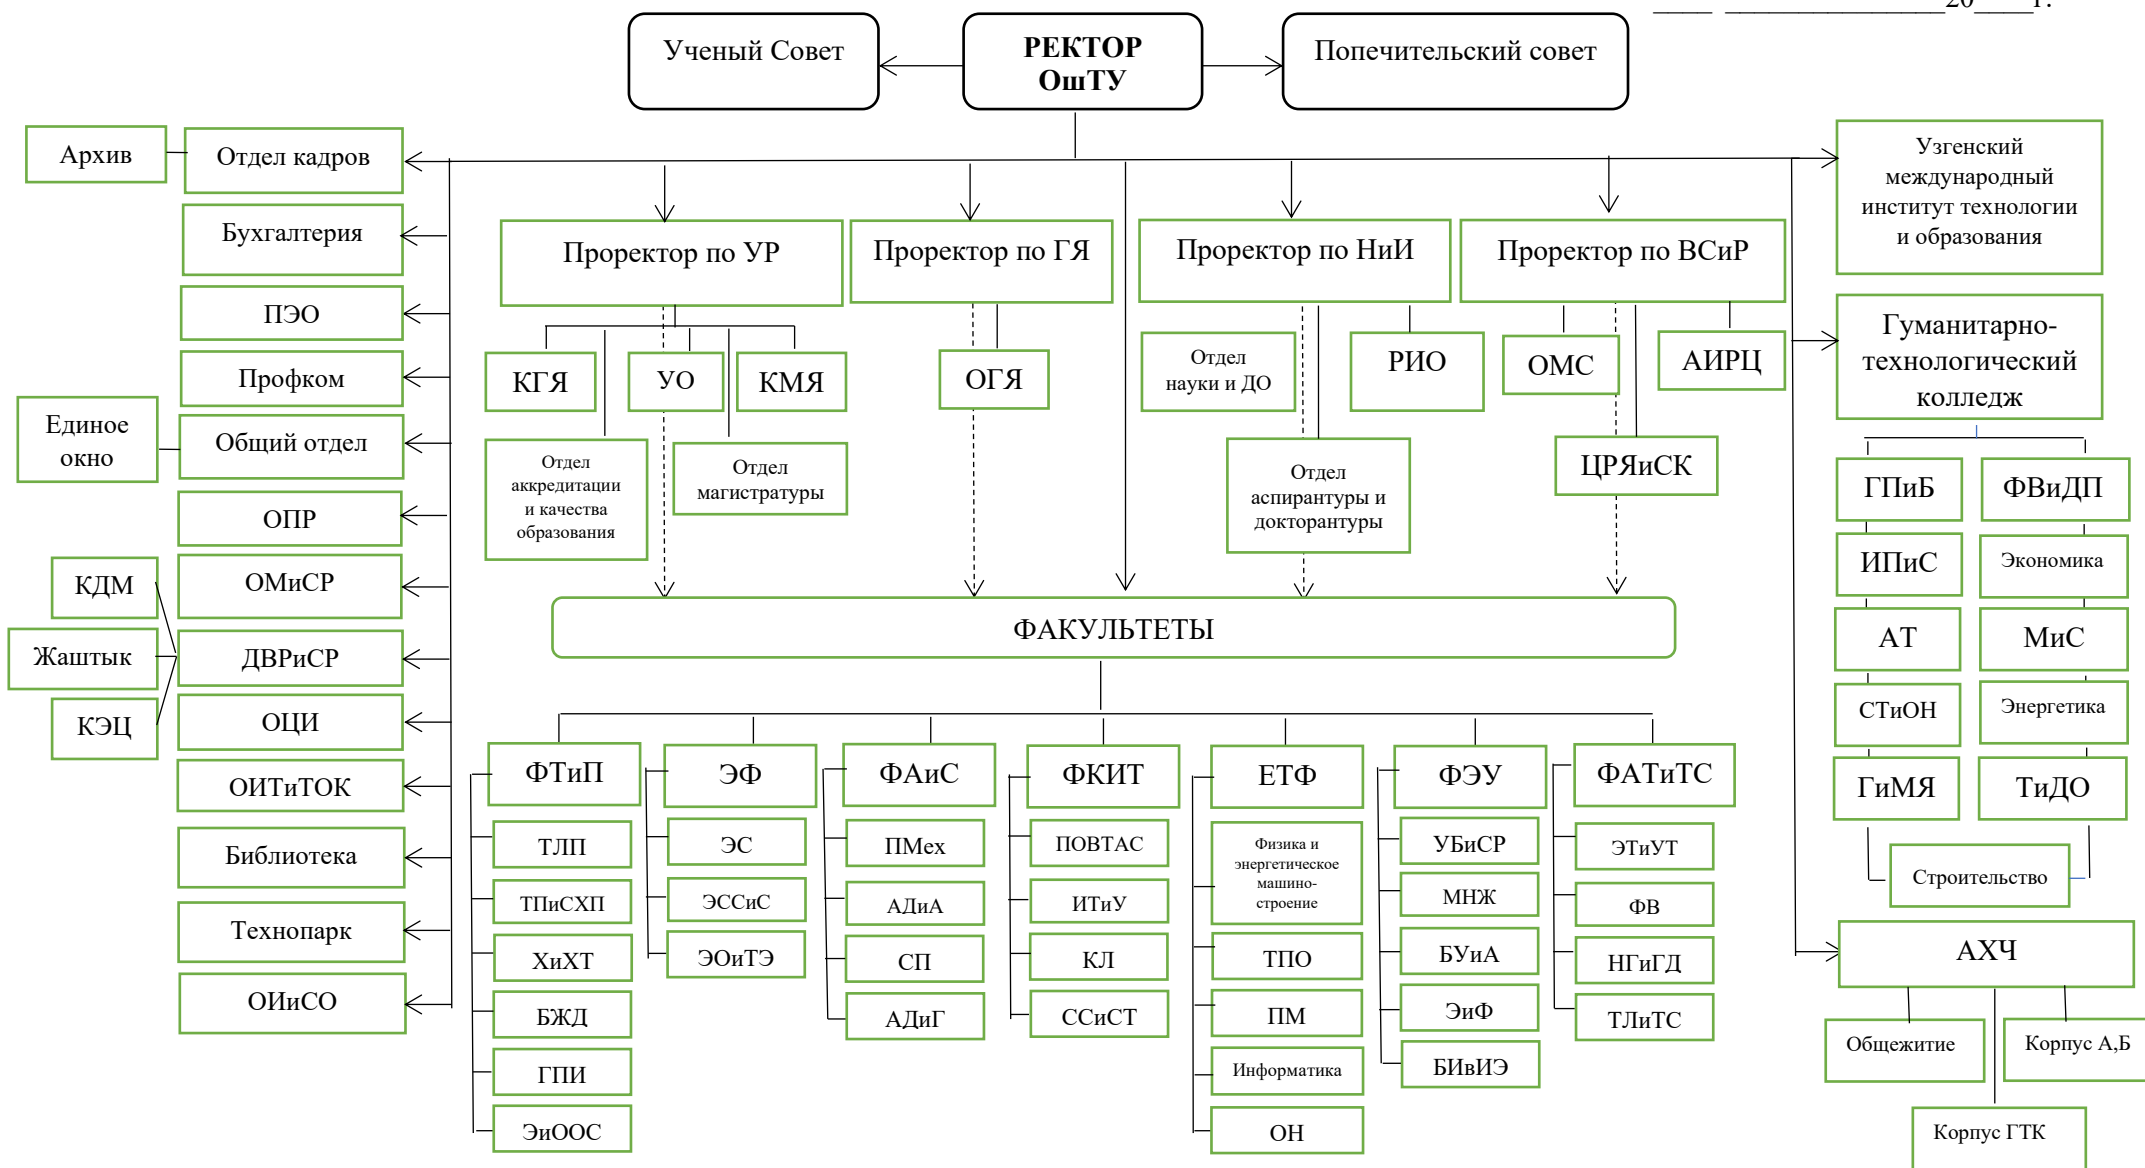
РЕКТОР ОшТУ

Ученый Совет

Попечительский совет

Архив

Отдел кадров

Бухгалтерия

ПЭО

Профком

Единое окно

Общий отдел

ОПР

КДМ

ОМиСР

Жаштык

ДВРиСР

КЭЦ

ОЦИ

ОИТиТОК

Библиотека

Технопарк

ОИиСО

Проректор по УР

Проректор по ГЯ

Проректор по НиИ

Проректор по ВСиР

КГЯ

УО

КМЯ

ОГЯ

Отдел науки и ДО

РИО

ОМС

АИРЦ

Отдел аккредитации и качества образования

Отдел магистратуры

Отдел аспирантуры и докторантуры

ЦРЯиСК

ФАКУЛЬТЕТЫ

ФТиП

ТЛП

ТПиСХП

ХиХТ

БЖД

ГПИ

ЭиООС

ЭФ

ЭС

ЭССиС

ЭОиТЭ

ФАиС

ПМех

АДиА

СП

АДиГ

ФКИТ

ПОВТАС

ИТиУ

КЛ

ССиСТ

ЕТФ

Физика и энергетическое машино-строение

ТПО

ПМ

Информатика

ОН

ФЭУ

УБиСР

МНЖ

БУиА

ЭиФ

БИвИЭ

ФАТиТС

ЭТиУТ

ФВ

НГиГД

ТЛиТС

Узгенский международный институт технологии и образования

Гуманитарно-технологический колледж

ГПиБ

ФВиДП

ИПиС

Экономика

АТ

МиС

СТиОН

Энергетика

ГиМЯ

ТиДО

Строительство

АХЧ

Общежитие

Корпус А,Б

Корпус ГТК